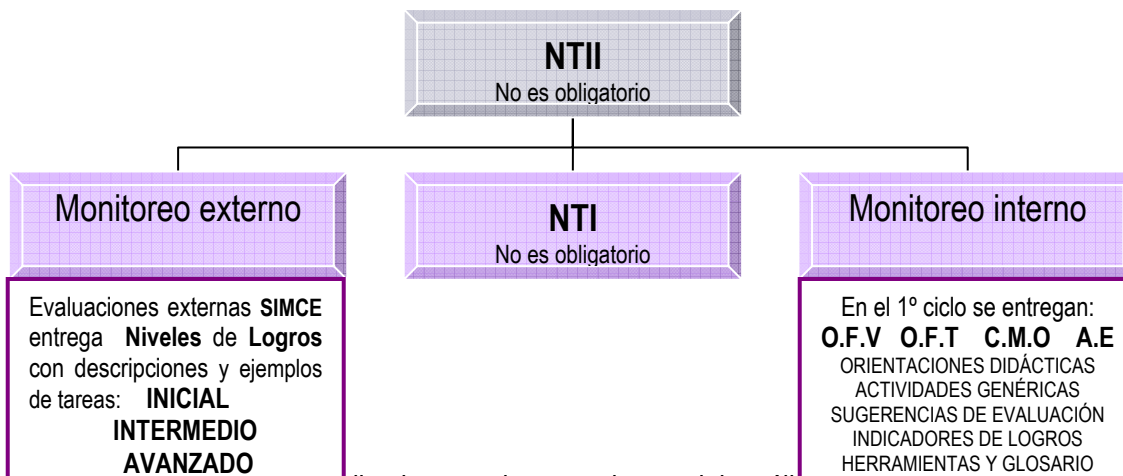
NTII
No es obligatorio

Monitoreo externo

NTI
No es obligatorio

Monitoreo interno

Evaluaciones externas SIMCE entrega Niveles de Logros con descripciones y ejemplos de tareas: INICIAL INTERMEDIO AVANZADO

En el 1º ciclo se entregan:
O.F.V O.F.T C.M.O A.E
ORIENTACIONES DIDÁCTICAS
ACTIVIDADES GENÉRICAS
SUGERENCIAS DE EVALUACIÓN
INDICADORES DE LOGROS
HERRAMIENTAS Y GLOSARIO